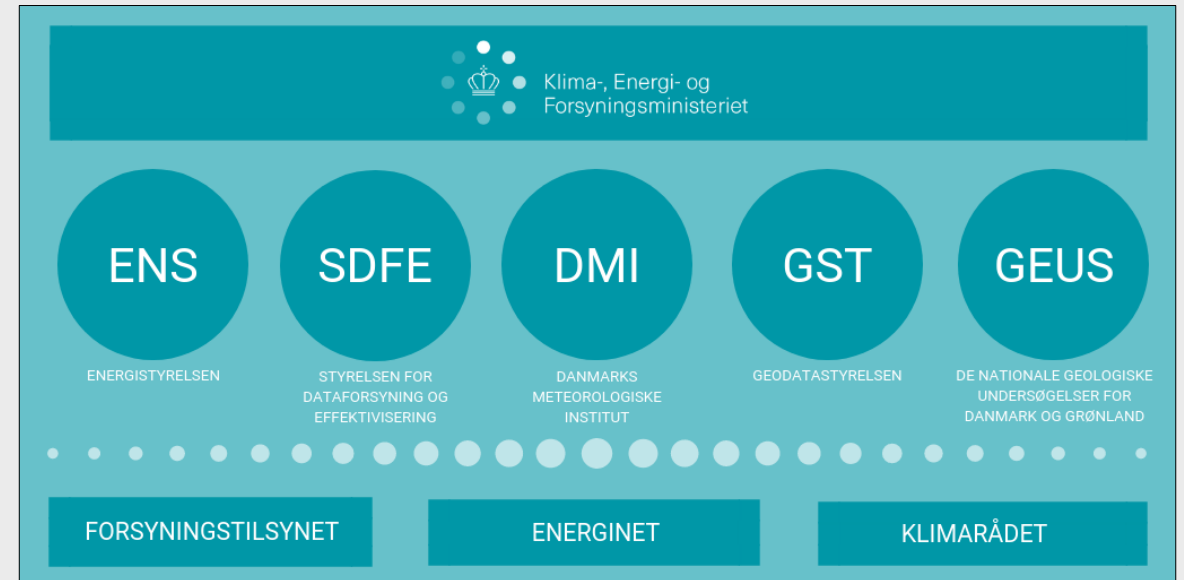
Klima-, Energi- og Forsyningsministeriet

ENS

ENERGISTYRELSEN

SDFE

STYRELSEN FOR DATAFORSYNING OG EFFEKTIVISERING

DMI

DANMARKS METEOROLOGISKE INSTITUT

GST

GEODATASTYRELSEN

GEUS

DE NATIONALE GEOLOGISKE UNDERSØGELSER FOR DANMARK OG GRØNLAND

FORSYNINGSTILSYNET

ENERGINET

KLIMARÅDET